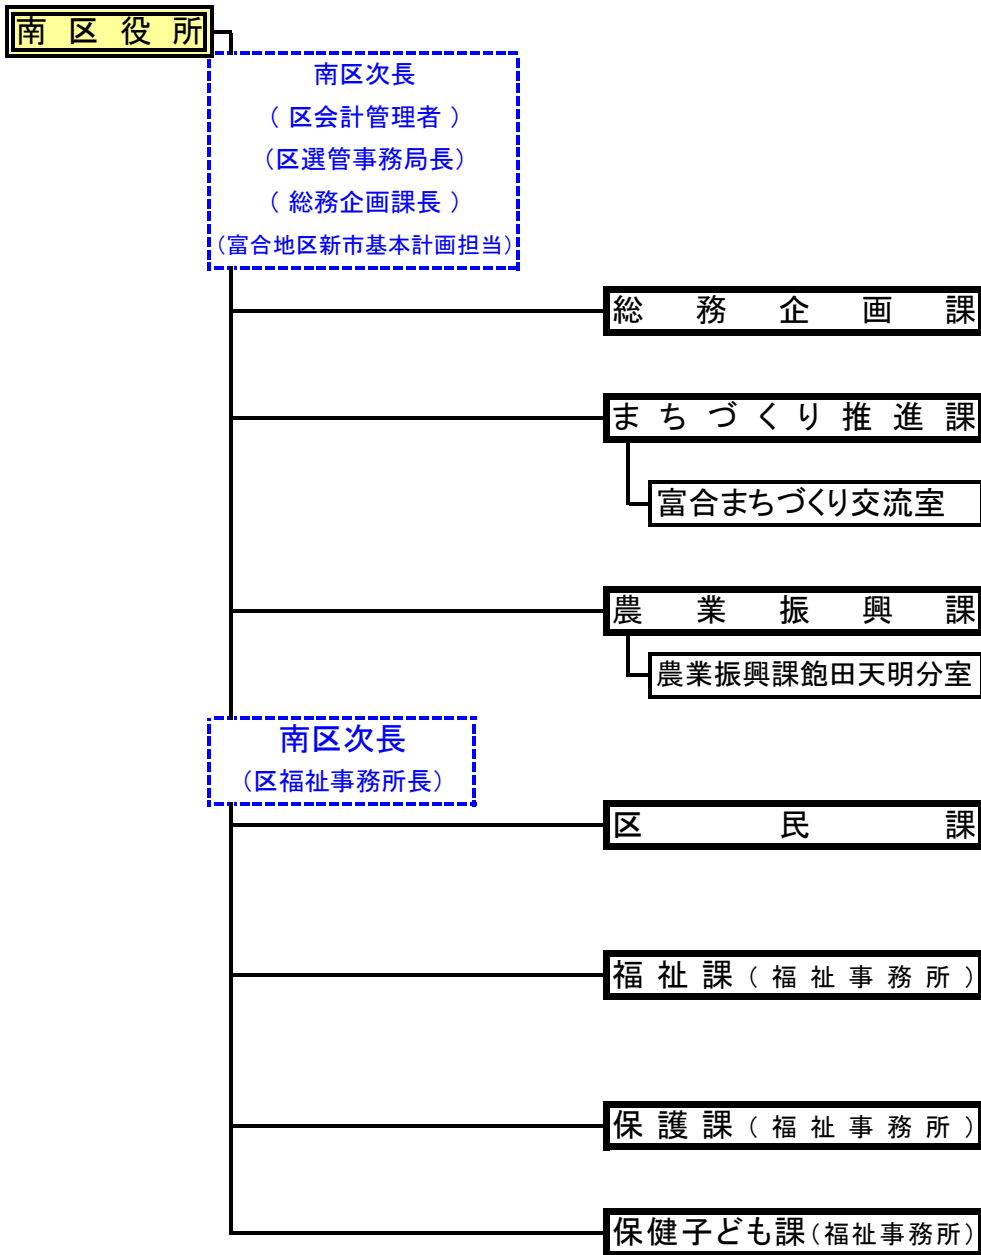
南区役所

南区次長
（区会計管理者）
（区選管事務局長）
（総務企画課長）
（富合地区新市基本計画担当）

総務企画課

まちづくり推進課

富合まちづくり交流室

農業振興課

農業振興課飽田天明分室

南区次長
（区福祉事務所長）

区民課

福祉課（福祉事務所）

保護課（福祉事務所）

保健子ども課（福祉事務所）